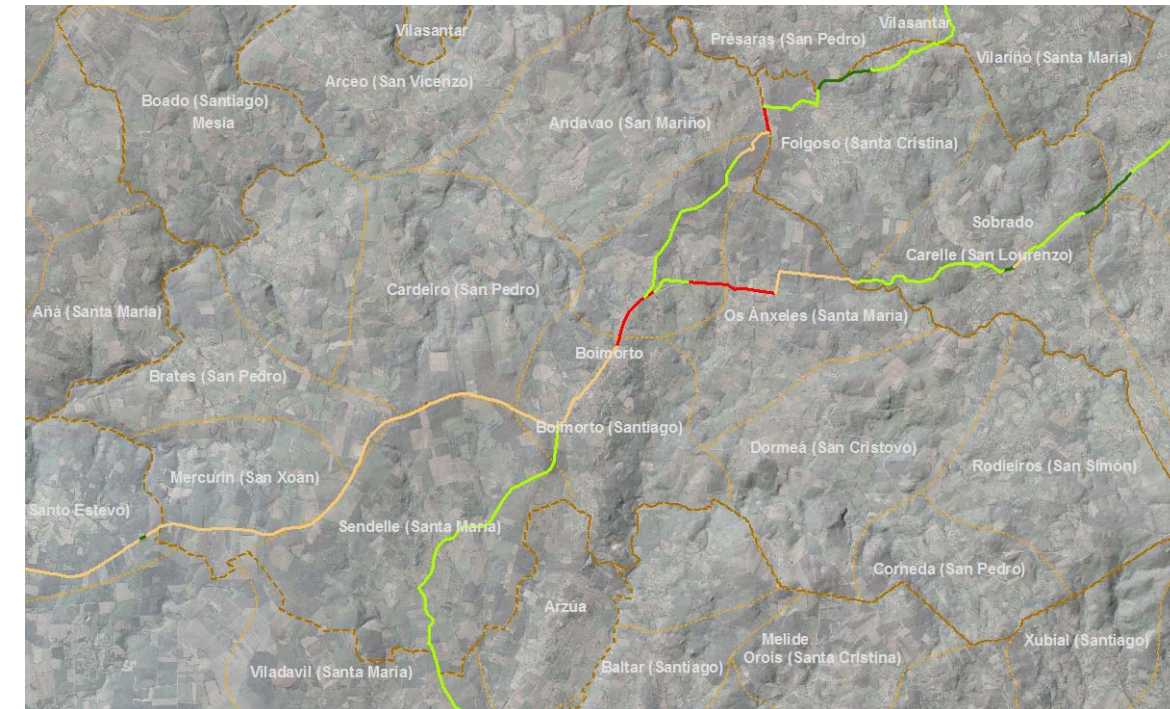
Vilasantar
Présaras (San Pedro)
Vilasantar
Vilariño (Santa María)
Boado (Santiago)
Mesía
Arceo (San Vicenzo)
Andavao (San Mariño)
Folgoso (Santa Cristina)
Sobrado
Carelle (San Lourenzo)
Cardeiro (San Pedro)
Os Ánxeles (Santa María)
Añá (Santa María)
Boimorto
Brates (San Pedro)
Boimorto (Santiago)
Dormeá (San Cristovo)
Rodeiros (San Simón)
Mercurín (San Xoán)
Santo Estevo
Sendelle (Santa María)
Corneda (San Pedro)
Arzúa
Melide
Viladavil (Santa María)
Baltar (Santiago)
Orois (Santa Cristina)
Xubial (Santiago)